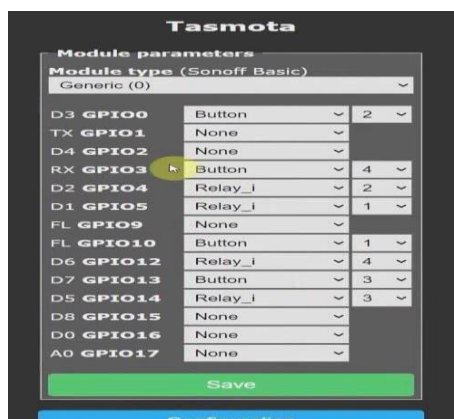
Tasmota

Module parameters

Module type (Sonoff Basic)

Generic (0)

| | | |
|---|---|---|
| D3 GPIO0 | Button | 2 |
| TX GPIO1 | None | |
| D4 GPIO2 | None | |
| RX GPIO3 | Button | 4 |
| D2 GPIO4 | Relay_i | 2 |
| D1 GPIO5 | Relay_i | 1 |
| FL GPIO9 | None | |
| FL GPIO10 | Button | 1 |
| D6 GPIO12 | Relay_i | 4 |
| D7 GPIO13 | Button | 3 |
| D5 GPIO14 | Relay_i | 3 |
| D8 GPIO15 | None | |
| D0 GPIO16 | None | |
| A0 GPIO17 | None | |

Save

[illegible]